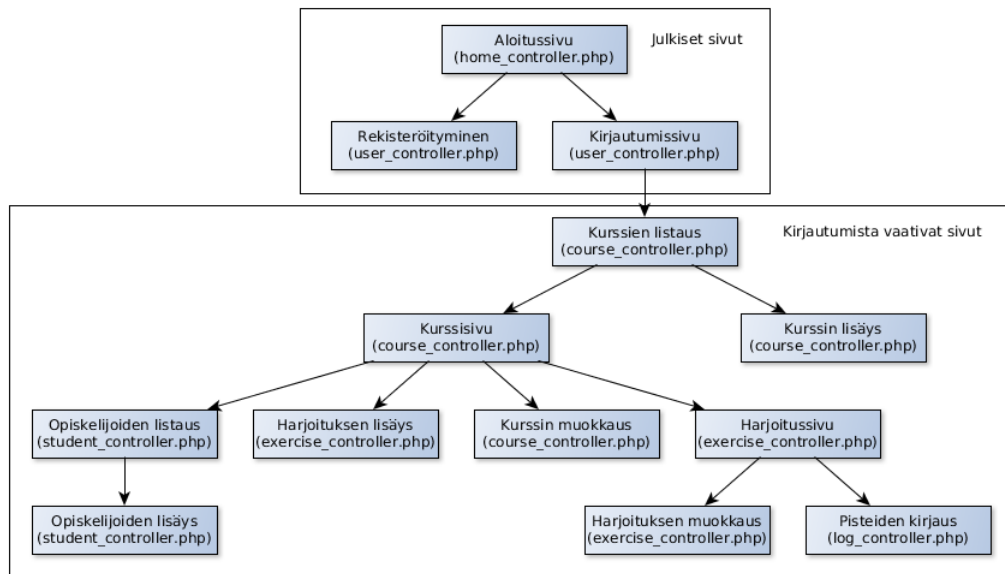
Aloitussivu
(home_controller.php)

Julkiset sivut

Rekisteröityminen
(user_controller.php)

Kirjautumissivu
(user_controller.php)

Kurssien listaus
(course_controller.php)

Kirjautumista vaativat sivut

Kurssisivu
(course_controller.php)

Kurssin lisäys
(course_controller.php)

Opiskelijoiden listaus
(student_controller.php)

Harjoituksen lisäys
(exercise_controller.php)

Kurssin muokkaus
(course_controller.php)

Harjoitussivu
(exercise_controller.php)

Opiskelijoiden lisäys
(student_controller.php)

Harjoituksen muokkaus
(exercise_controller.php)

Pisteiden kirjaus
(log_controller.php)